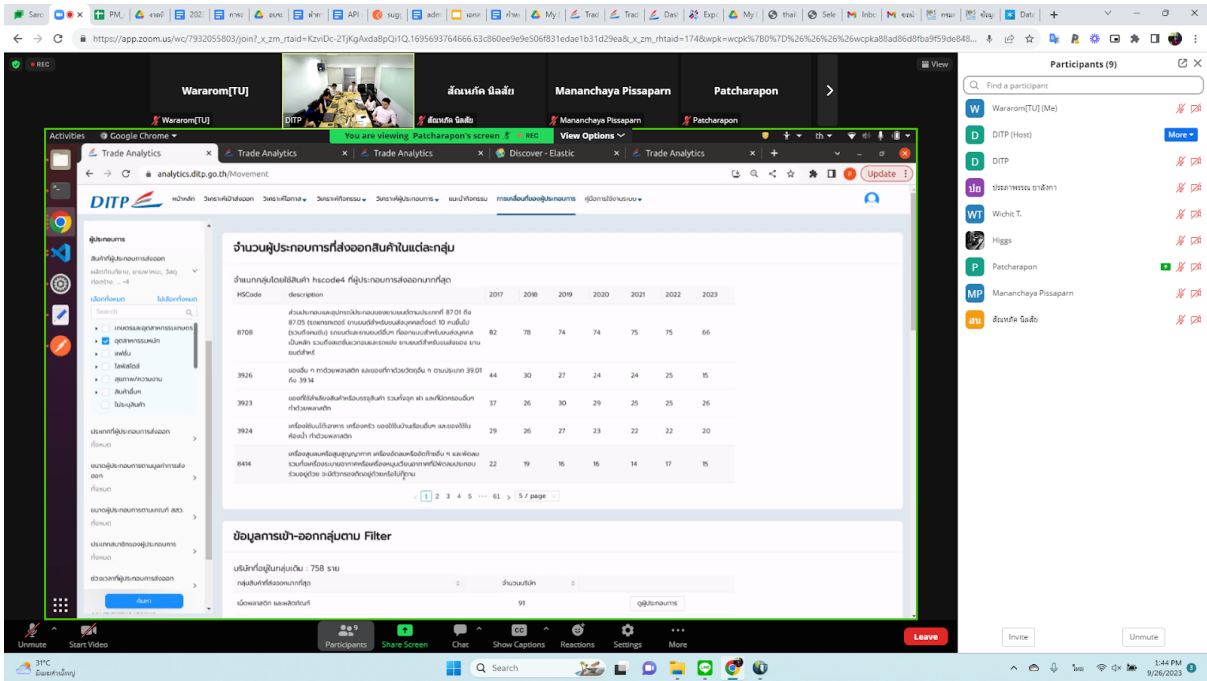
https://app.zoom.us/wc/7932055803/join?_x_zm_rtaid=KzviDc-2TjKgAxdaBpQj1Q.1695693764666.63c860ee9e9e506f831edae1b31d29ea&_x_zm_rhtaid=174&wpk=wcpk%7B0%7D%26%26%26%26wcpka88ad86d8fba9f59de848...

REC

Wararom[TU]
Wararom[TU]
DITP
สัณหภัค นิลสัย
สัณหภัค นิลสัย
Mananchaya Pissapparn
Mananchaya Pissaparn
Patcharapon
Patcharapon

View

Activities   Google Chrome
You are viewing Patcharapon's screen   REC   View Options

Trade Analytics | Trade Analytics | Trade Analytics | Discover - Elastic | Trade Analytics

analytics.ditp.go.th/Movement
Update

DITP  หน้าหลัก  วิเคราะห์นำเข้าส่งออก  วิเคราะห์ตลาด  วิเคราะห์สินค้า  วิเคราะห์ผู้ประกอบการ  แนะนำกิจกรรม  การเคลื่อนไหวของผู้ประกอบการ  คู่มือการใช้งานระบบ

ผู้ประกอบการ
สินค้าที่ผู้ประกอบการส่งออก
ผลิตภัณฑ์ยาง, ยานพาหนะ, วัสดุก่อสร้าง, ... +4
เลือกทั้งหมด   ไม่เลือกทั้งหมด
Search
เกษตรและอุตสาหกรรมเกษตร
อุตสาหกรรมหนัก
แฟชั่น
ไลฟ์สไตล์
สุขภาพ/ความงาม
สินค้าอื่นๆ
ไม่ระบุสินค้า
ประเภทที่ผู้ประกอบการส่งออก
ทั้งหมด
ขนาดผู้ประกอบการตามมูลค่าการส่งออก
ทั้งหมด
ขนาดผู้ประกอบการตามเกณฑ์ สสว.
ทั้งหมด
ประเภทสมาชิกของผู้ประกอบการ
ทั้งหมด
ช่วงเวลาที่ผู้ประกอบการส่งออก
ทั้งหมด
ค้นหา

จำนวนผู้ประกอบการที่ส่งออกสินค้าในแต่ละกลุ่ม

จำแนกกลุ่มโดยใช้สินค้า hscode4 ที่ผู้ประกอบการส่งออกมากที่สุด

| HSCode | description | 2017 | 2018 | 2019 | 2020 | 2021 | 2022 | 2023 |
|---|---|---|---|---|---|---|---|---|
| 8708 | ส่วนประกอบและอุปกรณ์ประกอบของยานยนต์ตามประเภทที่ 87.01 ถึง 87.05 (รถแทรกเตอร์ ยานยนต์สำหรับขนส่งบุคคลตั้งแต่ 10 คนขึ้นไป (รวมทั้งคนขับ) รถยนต์และยานยนต์อื่นๆ ที่ออกแบบสำหรับขนส่งบุคคลเป็นหลัก รวมถึงรถสเตชันแวกอนและรถแข่ง ยานยนต์สำหรับขนส่งของ ยานยนต์สำหรับ | 82 | 78 | 74 | 74 | 75 | 75 | 66 |
| 3926 | ของอื่น ๆ ทำด้วยพลาสติก และของที่ทำด้วยวัตถุอื่น ๆ ตามประเภท 39.01 ถึง 39.14 | 44 | 30 | 27 | 24 | 24 | 25 | 15 |
| 3923 | ของที่ใช้ลำเลียงสินค้าหรือบรรจุสินค้า รวมทั้งจุก ฝา แคปซีลและของอื่นๆ ทำด้วยพลาสติก | 37 | 26 | 30 | 29 | 25 | 25 | 26 |
| 3924 | เครื่องใช้บนโต๊ะอาหาร เครื่องครัว ของใช้ในบ้านเรือนอื่นๆ และของใช้ในห้องน้ำ ทำด้วยพลาสติก | 29 | 26 | 27 | 23 | 22 | 22 | 20 |
| 8414 | เครื่องสูบลมหรือสูบสุญญากาศ เครื่องอัดลมหรือก๊าซอื่น ๆ และพัดลม รวมทั้งเครื่องระบายอากาศหรือเครื่องหมุนเวียนอากาศที่มีพัดลมประกอบร่วมอยู่ด้วย จะมีตัวกรองติดอยู่ด้วยหรือไม่ก็ตาม | 22 | 19 | 16 | 16 | 14 | 17 | 15 |

< 1 2 3 4 5 ··· 61 > 5 / page

ข้อมูลการเข้า-ออกกลุ่มตาม Filter

บริษัทที่อยู่ในกลุ่มเดิม : 758 ราย

| กลุ่มสินค้าที่ส่งออกมากที่สุด | จำนวนบริษัท | |
|---|---|---|
| เม็ดพลาสติก และผลิตภัณฑ์ | 91 | ดูผู้ประกอบการ |

Participants (9)
Find a participant
Wararom[TU] (Me)
DITP (Host)   More
DITP
ประภาพรรณ ธาลังกา
Wichit T.
Higgs
Patcharapon
Mananchaya Pissaparn
สัณหภัค นิลสัย

Unmute   Start Video   Participants   Share Screen   Chat   Show Captions   Reactions   Settings   More   Leave
Invite   Unmute

31°C
มีเมฆเป็นส่วนใหญ่
Search
ไทย
1:44 PM
9/26/2023